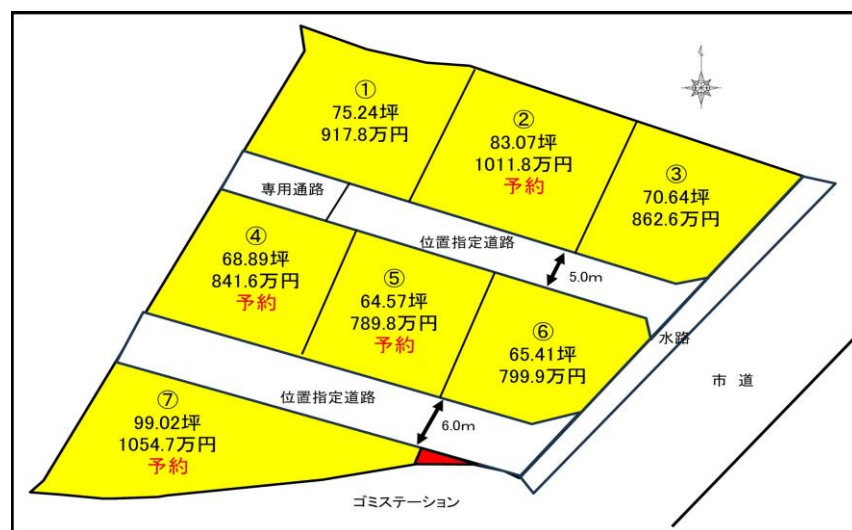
①
75.24坪
917.8万円

②
83.07坪
1011.8万円
予約

③
70.64坪
862.6万円

専用通路

位置指定道路

5.0m

④
68.89坪
841.6万円
予約

⑤
64.57坪
789.8万円
予約

⑥
65.41坪
799.9万円

水路

市 道

⑦
99.02坪
1054.7万円
予約

位置指定道路

6.0m

ゴミステーション